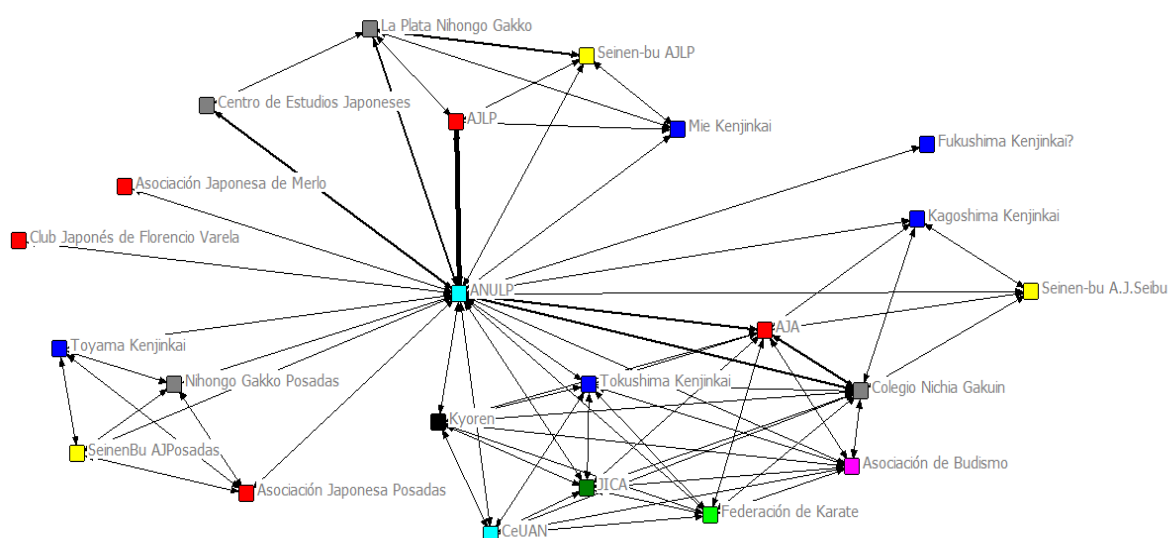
La Plata Nihongo Gakko
Seinen-bu AJLP
Centro de Estudios Japoneses
AJLP
Mie Kenjinkai
Fukushima Kenjinkai?
Asociación Japonesa de Merlo
Kagoshima Kenjinkai
Club Japonés de Florencio Varela
ANULP
Seinen-bu A.J.Seibu
AJA
Toyama Kenjinkai
Nihongo Gakko Posadas
Tokushima Kenjinkai
Colegio Nichia Gakuin
Kyoren
SeinenBu AJPosadas
Asociación de Budismo
JICA
Asociación Japonesa Posadas
Federación de Karate
CeUAN